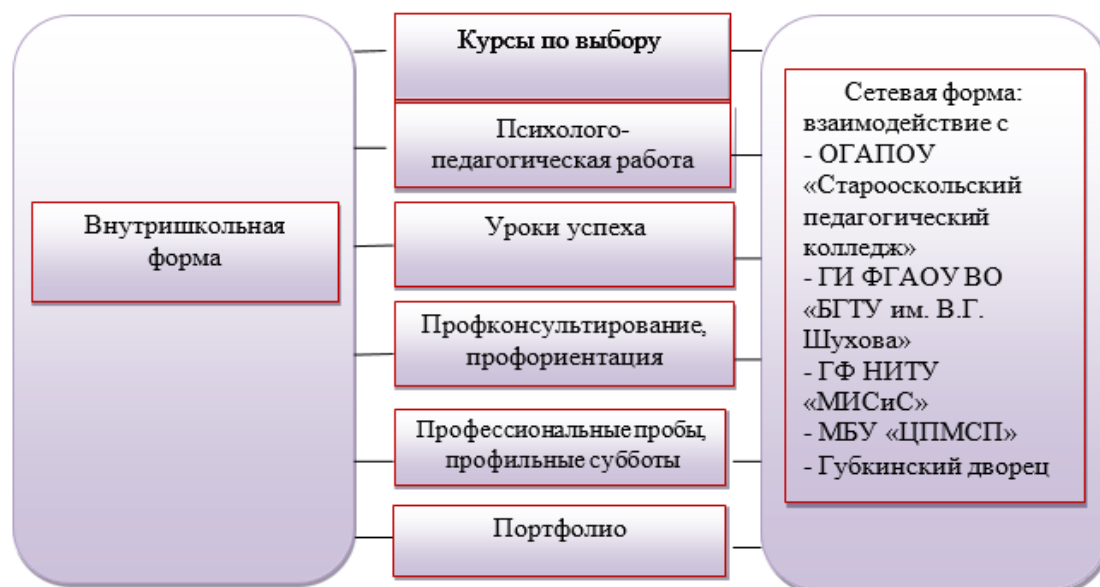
Внутришкольная форма

Курсы по выбору

Психолого-педагогическая работа

Уроки успеха

Профконсультирование, профориентация

Профессиональные пробы, профильные субботы

Портфолио

Сетевая форма: взаимодействие с
- ОГАПОУ «Старооскольский педагогический колледж»
- ГИ ФГАОУ ВО «БГТУ им. В.Г. Шухова»
- ГФ НИТУ «МИСиС»
- МБУ «ЦПМСП»
- Губкинский дворец